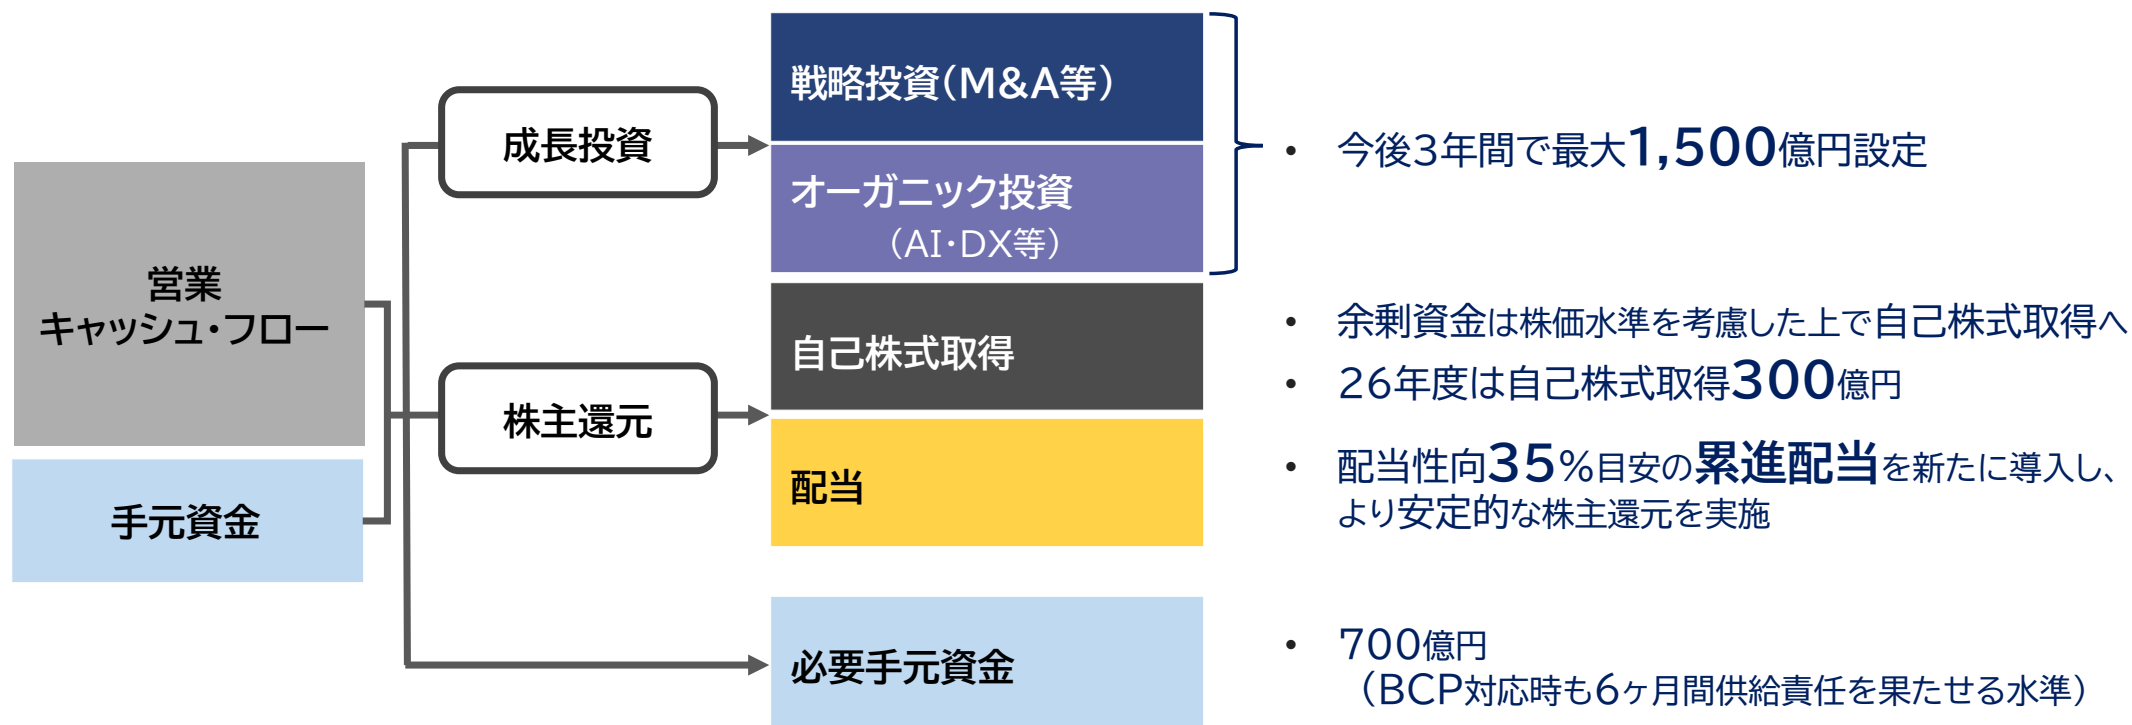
営業
キャッシュ・フロー

手元資金

成長投資

株主還元

戦略投資（M&A等）

オーガニック投資
（AI・DX等）

自己株式取得

配当

必要手元資金

• 今後3年間で最大1,500億円設定

• 余剰資金は株価水準を考慮した上で自己株式取得へ
• 26年度は自己株式取得300億円

• 配当性向35%目安の累進配当を新たに導入し、より安定的な株主還元を実施

• 700億円
（BCP対応時も6ヶ月間供給責任を果たせる水準）